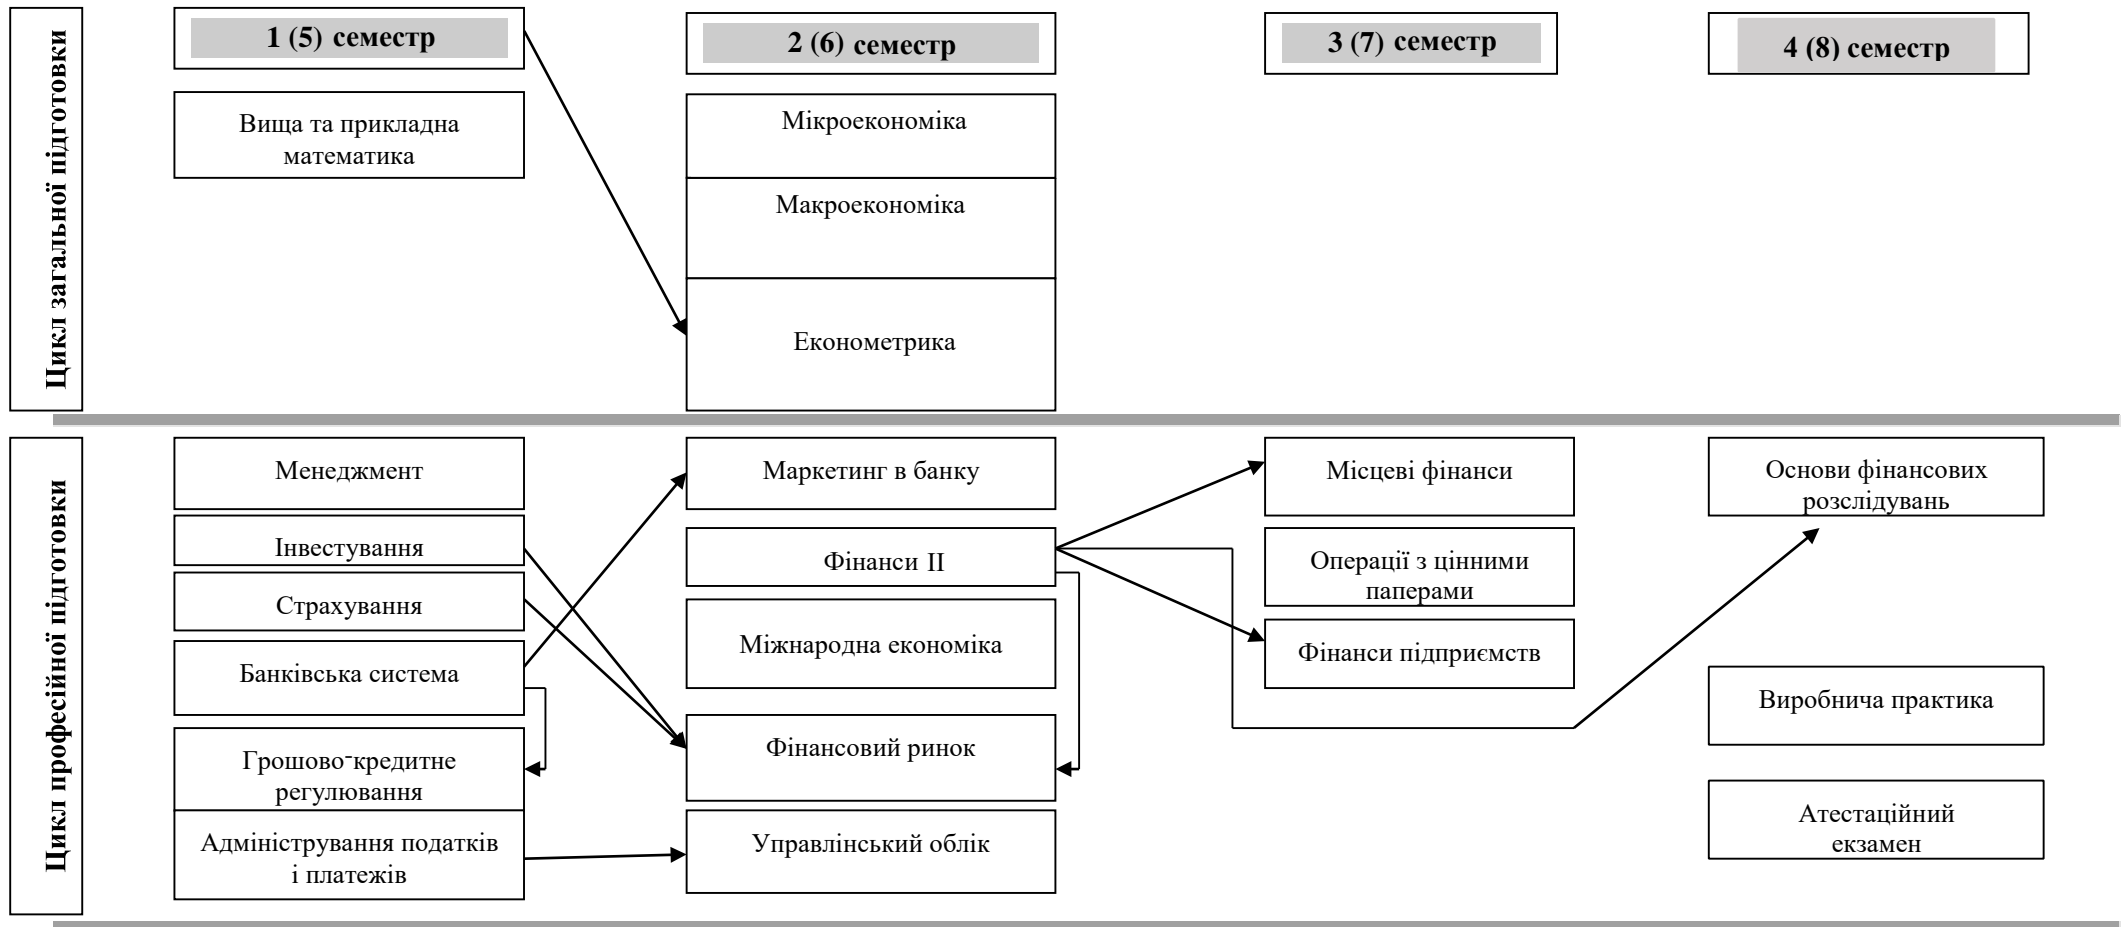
Цикл загальної підготовки

1 (5) семестр

2 (6) семестр

3 (7) семестр

4 (8) семестр

Вища та прикладна математика

Мікроекономіка

Макроекономіка

Економетрика

Цикл професійної підготовки

Менеджмент

Інвестування

Страхування

Банківська система

Грошово-кредитне регулювання

Адміністрування податків і платежів

Маркетинг в банку

Фінанси II

Міжнародна економіка

Фінансовий ринок

Управлінський облік

Місцеві фінанси

Операції з цінними паперами

Фінанси підприємств

Основи фінансових розслідувань

Виробнича практика

Атестаційний екзамен